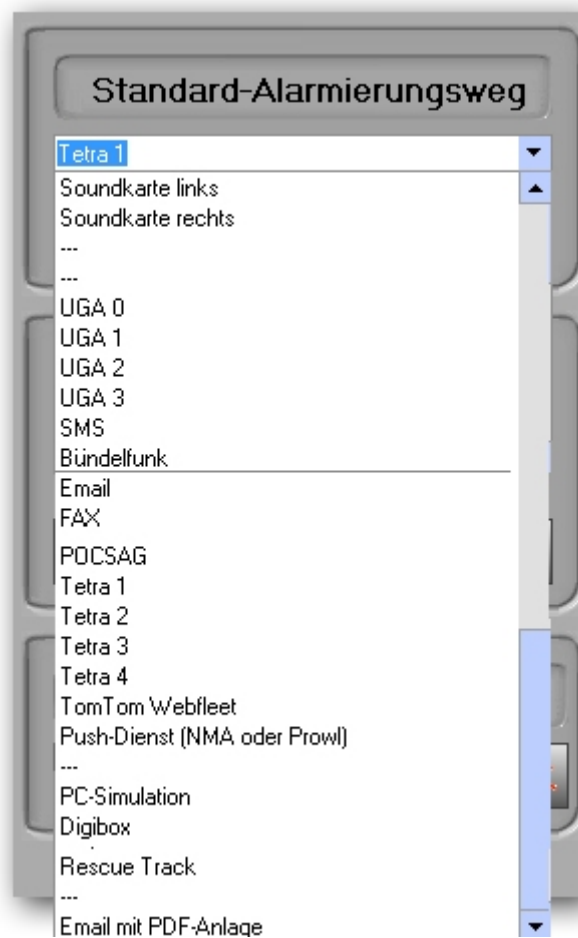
Standard-Alarmierungsweg

Tetra 1

Soundkarte links
Soundkarte rechts
---
---
UGA 0
UGA 1
UGA 2
UGA 3
SMS
Bündelfunk
Email
FAX
POCSAG
Tetra 1
Tetra 2
Tetra 3
Tetra 4
TomTom Webfleet
Push-Dienst (NMA oder Prowl)
---
PC-Simulation
Digibox
Rescue Track
---
Email mit PDF-Anlage